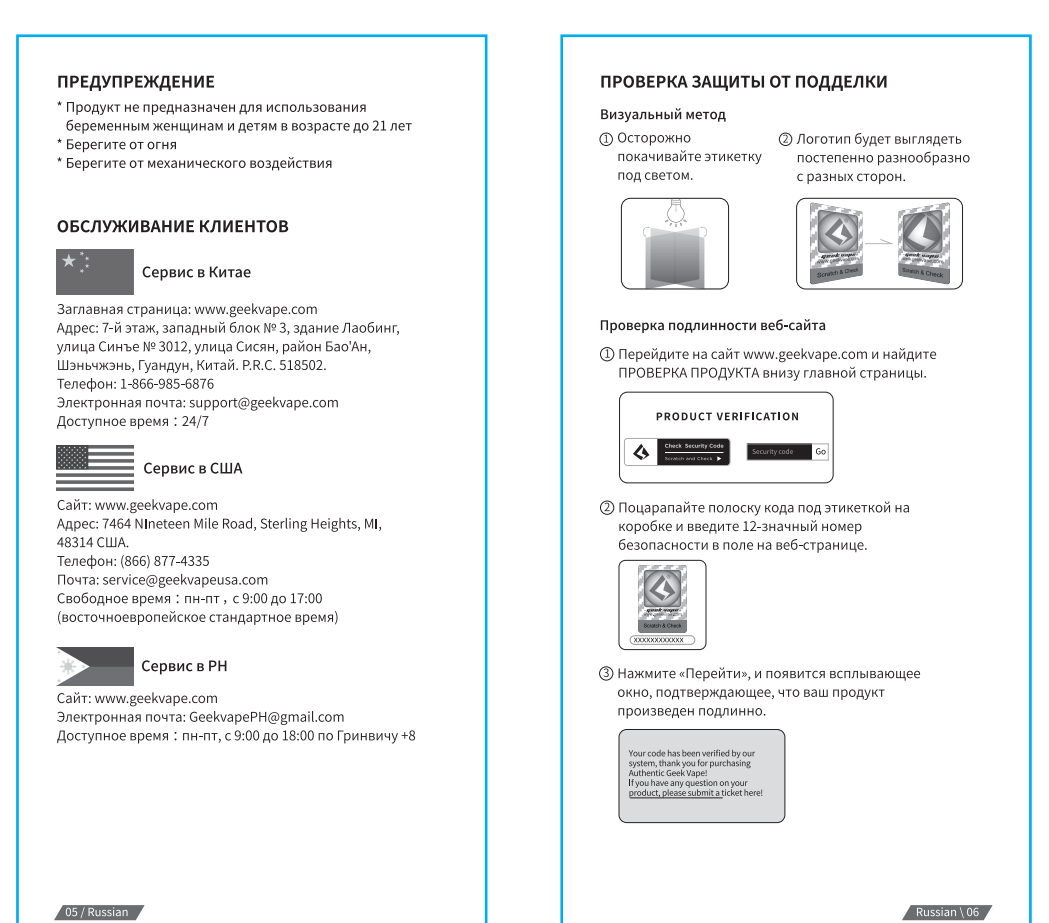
ПРЕДУПРЕЖДЕНИЕ

* Продукт не предназначен для использования беременным женщинам и детям в возрасте до 21 лет
* Берегите от огня
* Берегите от механического воздействия

ОБСЛУЖИВАНИЕ КЛИЕНТОВ

Сервис в Китае

Заглавная страница: www.geekvape.com
Адрес: 7-й этаж, западный блок № 3, здание Лаобинг, улица Синъе № 3012, улица Сисян, район Бао'Ан, Шэньчжэнь, Гуандун, Китай. P.R.C. 518502.
Телефон: 1-866-985-6876
Электронная почта: support@geekvape.com
Доступное время：24/7

Сервис в США

Сайт: www.geekvape.com
Адрес: 7464 NIneteen Mile Road, Sterling Heights, MI, 48314 США.
Телефон: (866) 877-4335
Почта: service@geekvapeusa.com
Свободное время：пн-пт，с 9:00 до 17:00 (восточноевропейское стандартное время)

Сервис в PH

Сайт: www.geekvape.com
Электронная почта: GeekvapePH@gmail.com
Доступное время：пн-пт, с 9:00 до 18:00 по Гринвичу +8

05 / Russian

ПРОВЕРКА ЗАЩИТЫ ОТ ПОДДЕЛКИ

Визуальный метод

① Осторожно покачивайте этикетку под светом.

② Логотип будет выглядеть постепенно разнообразно с разных сторон.

geek vape
Scratch & Check
geek vape
Scratch & Check

Проверка подлинности веб-сайта

① Перейдите на сайт www.geekvape.com и найдите ПРОВЕРКА ПРОДУКТА внизу главной страницы.

PRODUCT VERIFICATION
Check Security Code
Scratch and Check ▶
Security code
Go

② Поцарапайте полоску кода под этикеткой на коробке и введите 12-значный номер безопасности в поле на веб-странице.

geek vape
Scratch & Check
XXXXXXXXXXXX

③ Нажмите «Перейти», и появится всплывающее окно, подтверждающее, что ваш продукт произведен подлинно.

Your code has been verified by our system, thank you for purchasing Authentic Geek Vape!
If you have any question on your product, please submit a ticket here!

Russian \ 06